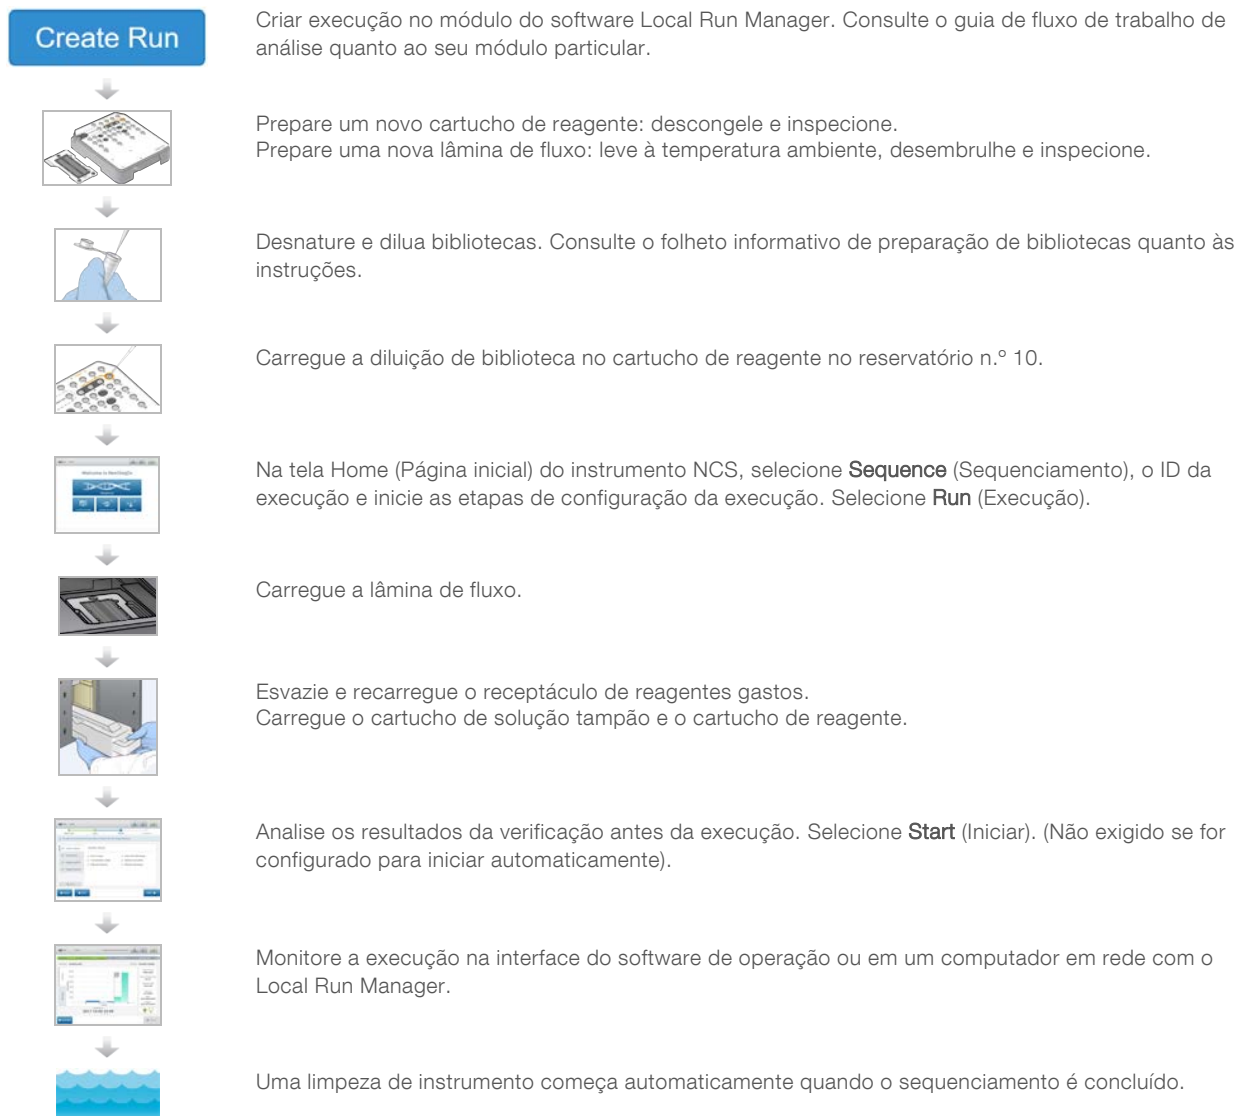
Create Run

Criar execução no módulo do software Local Run Manager. Consulte o guia de fluxo de trabalho de análise quanto ao seu módulo particular.

Prepare um novo cartucho de reagente: descongele e inspecione.
Prepare uma nova lâmina de fluxo: leve à temperatura ambiente, desembrulhe e inspecione.

Desnature e dilua bibliotecas. Consulte o folheto informativo de preparação de bibliotecas quanto às instruções.

Carregue a diluição de biblioteca no cartucho de reagente no reservatório n.º 10.

Na tela Home (Página inicial) do instrumento NCS, selecione Sequence (Sequenciamento), o ID da execução e inicie as etapas de configuração da execução. Selecione Run (Execução).

Carregue a lâmina de fluxo.

Esvazie e recarregue o receptáculo de reagentes gastos.
Carregue o cartucho de solução tampão e o cartucho de reagente.

Analise os resultados da verificação antes da execução. Selecione Start (Iniciar). (Não exigido se for configurado para iniciar automaticamente).

Monitore a execução na interface do software de operação ou em um computador em rede com o Local Run Manager.

Uma limpeza de instrumento começa automaticamente quando o sequenciamento é concluído.